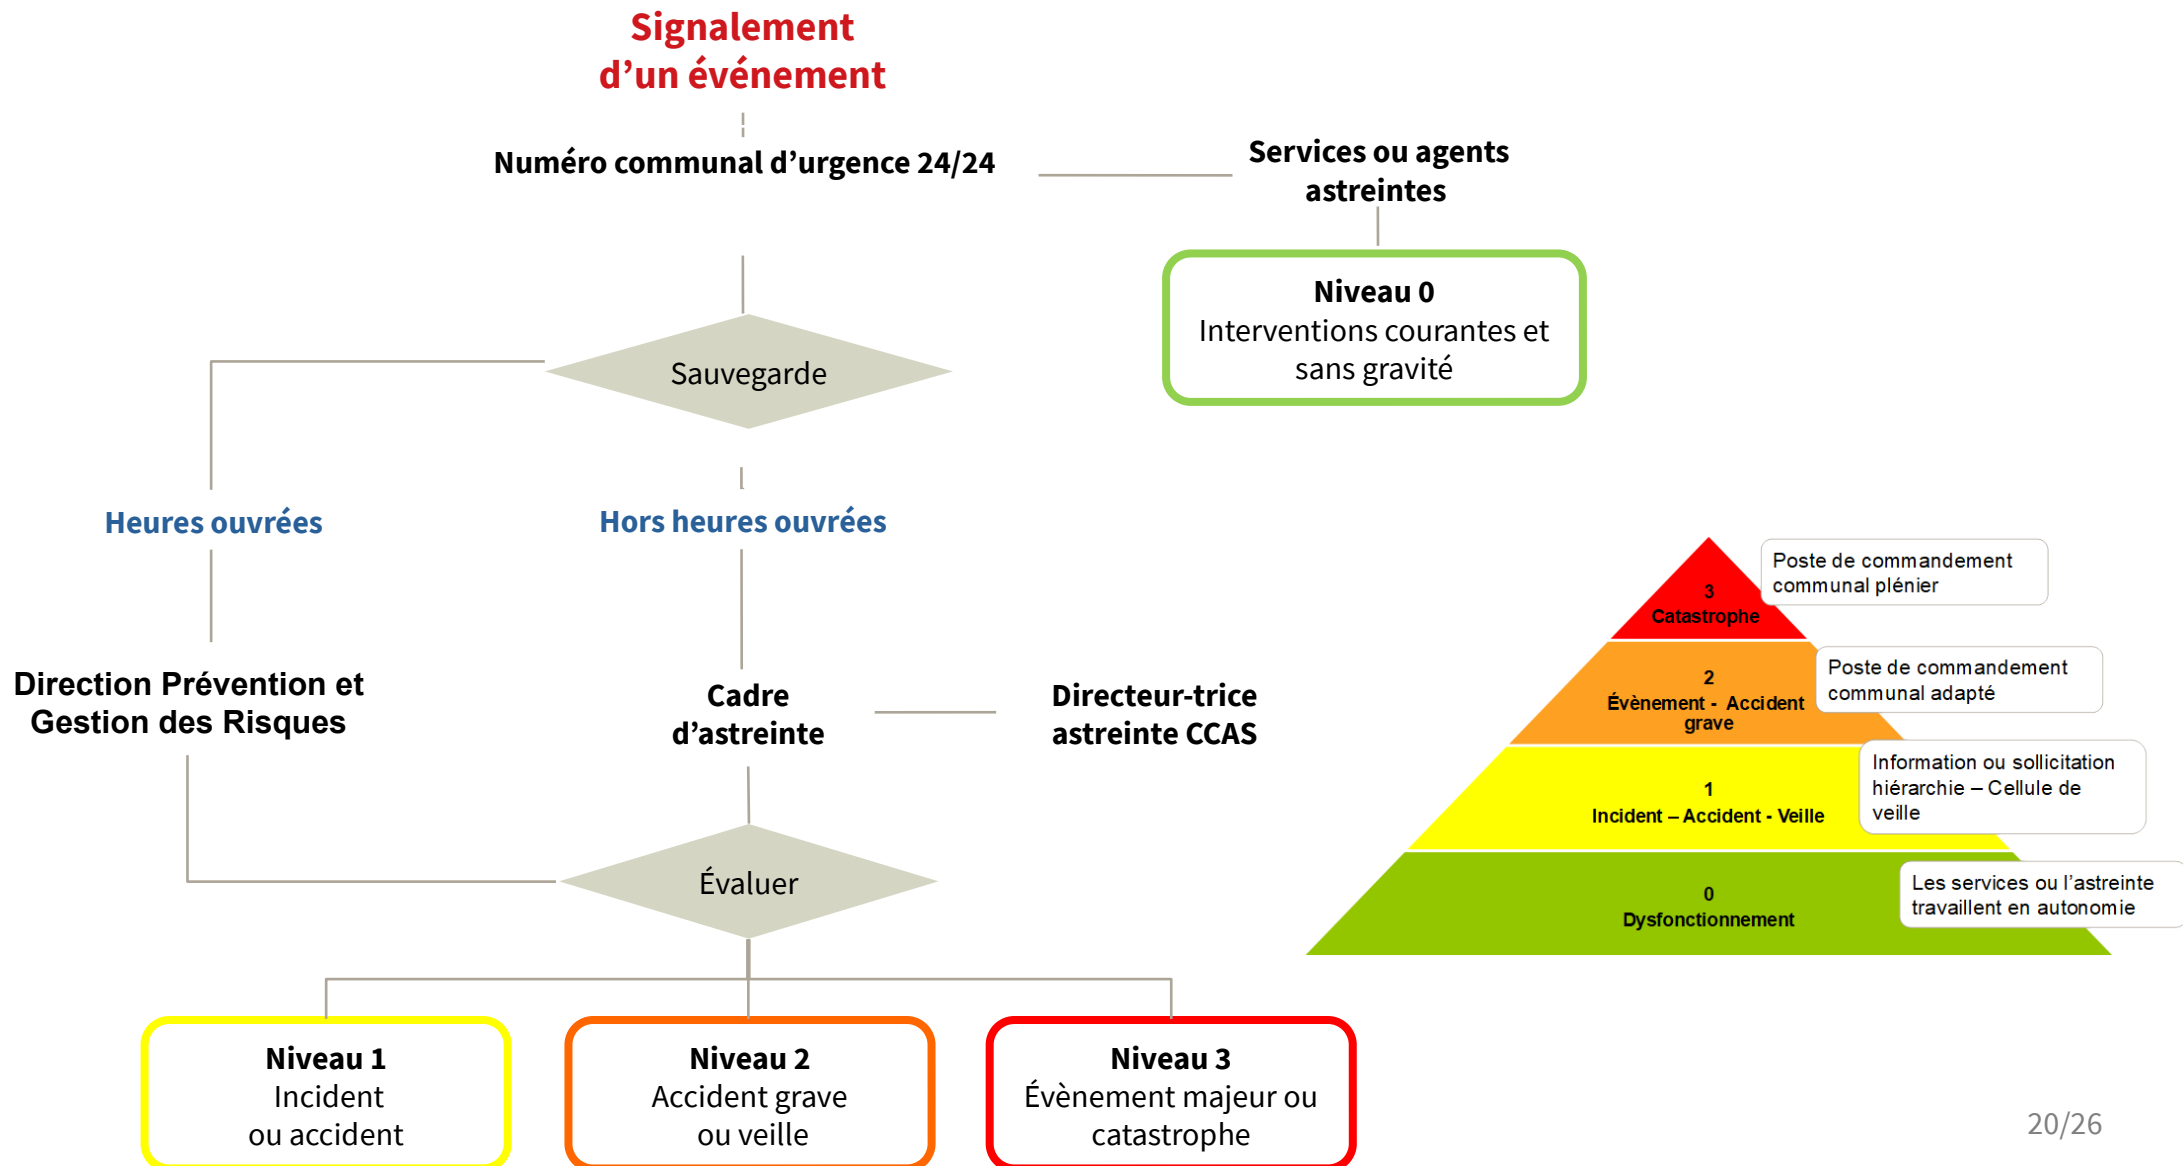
Signalement d’un événement

Numéro communal d’urgence 24/24

Services ou agents astreintes

Niveau 0
Interventions courantes et sans gravité

Sauvegarde

Heures ouvrées

Hors heures ouvrées

Direction Prévention et Gestion des Risques

Cadre d’astreinte

Directeur-trice astreinte CCAS

Évaluer

Niveau 1
Incident ou accident

Niveau 2
Accident grave ou veille

Niveau 3
Évènement majeur ou catastrophe

3
Catastrophe

Poste de commandement communal plénier

2
Évènement - Accident grave

Poste de commandement communal adapté

1
Incident – Accident - Veille

Information ou sollicitation hiérarchie – Cellule de veille

0
Dysfonctionnement

Les services ou l’astreinte travaillent en autonomie

20/26